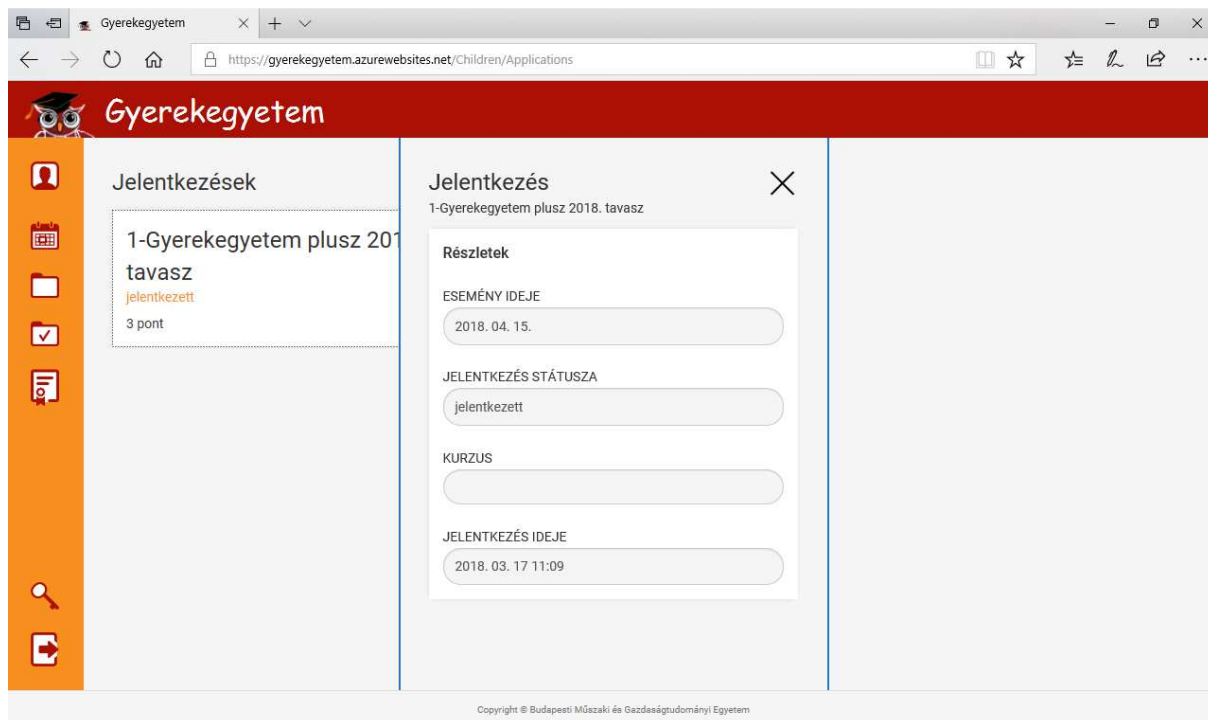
Gyerekegyetem

https://gyerekegyetem.azurewebsites.net/Children/Applications

Gyerekegyetem

Jelentkezések

1-Gyerekegyetem plusz 201 tavasz

jelentkezett

3 pont

Jelentkezés

1-Gyerekegyetem plusz 2018. tavasz

Részletek

ESEMÉNY IDEJE

2018. 04. 15.

JELENTKEZÉS STÁTUSZA

jelentkezett

KURZUS

JELENTKEZÉS IDEJE

2018. 03. 17 11:09

Copyright © Budapesti Műszaki és Gazdaságtudományi Egyetem